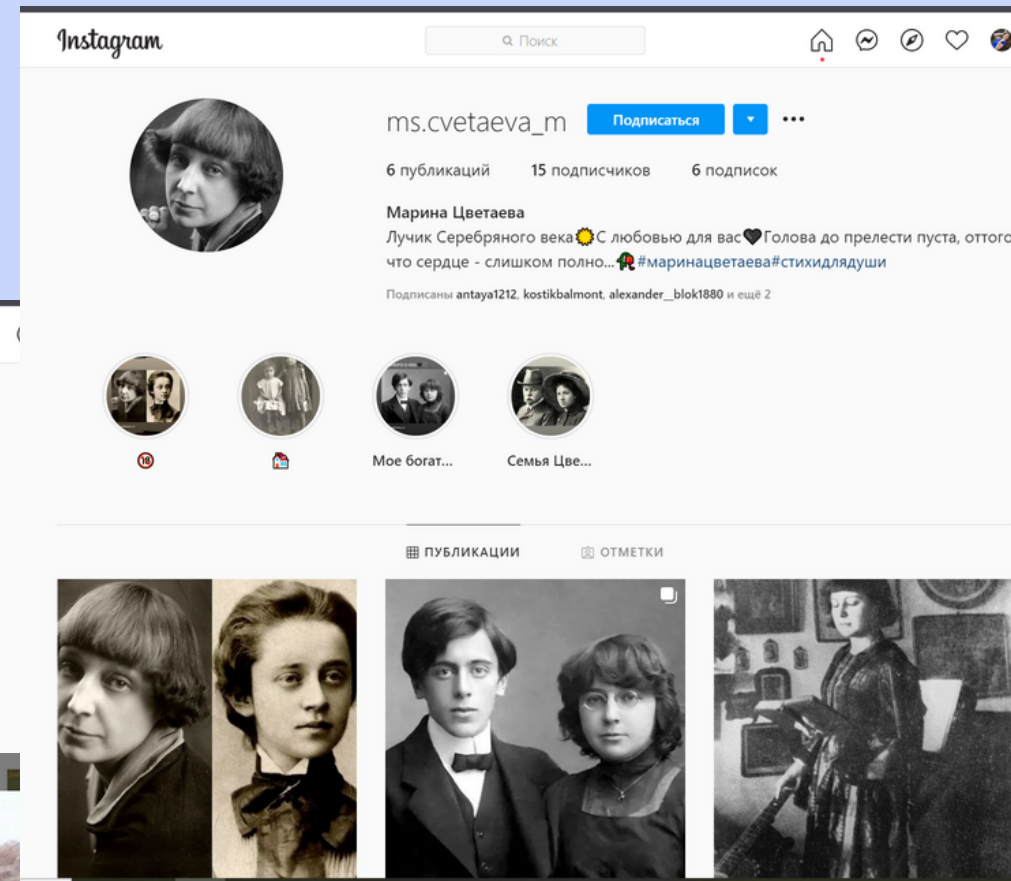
Instagram

Поиск

ms.cvetaeva_m Подписаться ▾ •••

6 публикаций 15 подписчиков 6 подписок

Марина Цветаева
Лучик Серебряного века🌞С любовью для вас🖤Голова до прелести пуста, оттого что сердце - слишком полно...🥀#маринацветаева#стихидлядуши

Подписаны antaya1212, kostikbalmont, alexander__blok1880 и ещё 2

🔞

Мое богат...

Семья Цве...

ПУБЛИКАЦИИ

ОТМЕТКИ